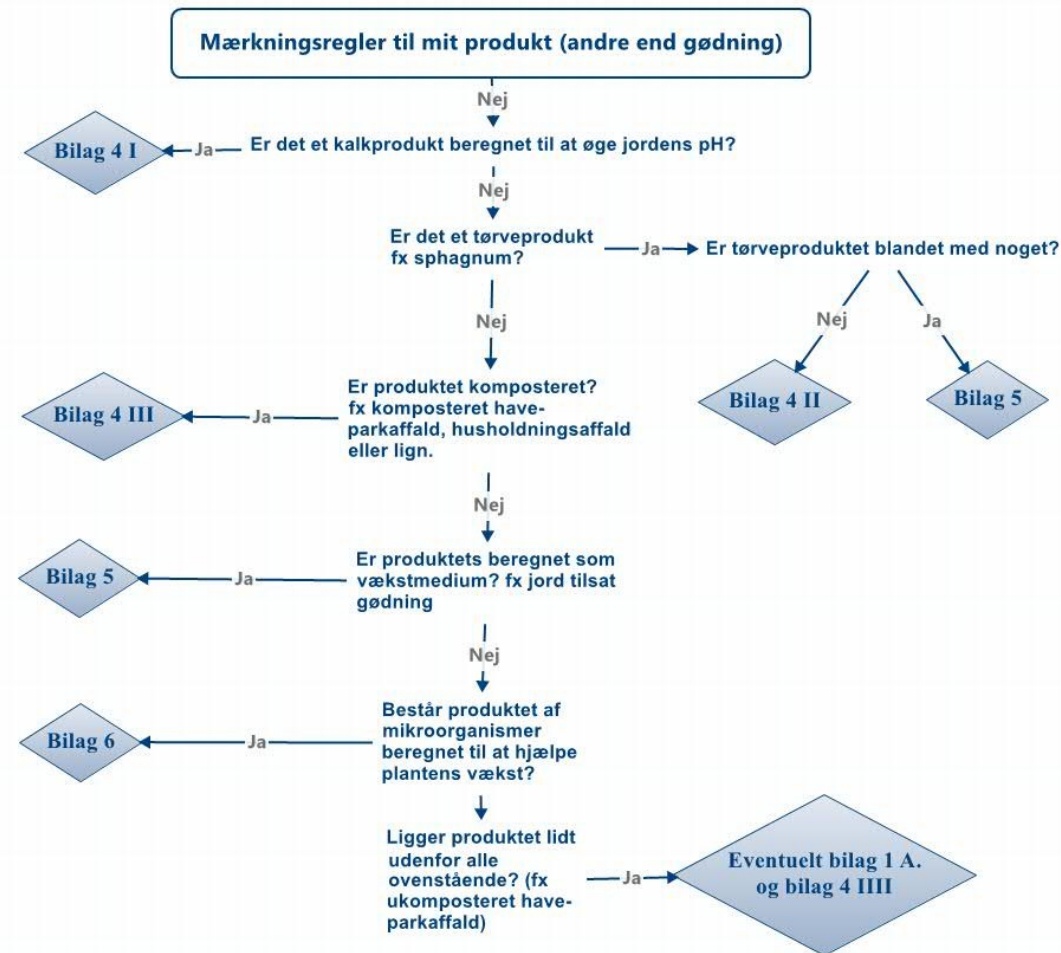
Mærkningsregler til mit produkt (andre end gødning)

Nej

Bilag 4 I

Ja

Er det et kalkprodukt beregnet til at øge jordens pH?

Nej

Er det et tørveprodukt fx sphagnum?

Ja

Er tørveproduktet blandet med noget?

Nej

Ja

Bilag 4 II

Bilag 5

Nej

Bilag 4 III

Ja

Er produktet komposteret? fx komposteret have-parkaffald, husholdningsaffald eller lign.

Nej

Bilag 5

Ja

Er produktets beregnet som vækstmedium? fx jord tilsat gødning

Nej

Bilag 6

Ja

Består produktet af mikroorganismer beregnet til at hjælpe plantens vækst?

Ligger produktet lidt udenfor alle ovenstående? (fx ukomposteret have-parkaffald)

Ja

Eventuelt bilag 1 A. og bilag 4 IIII